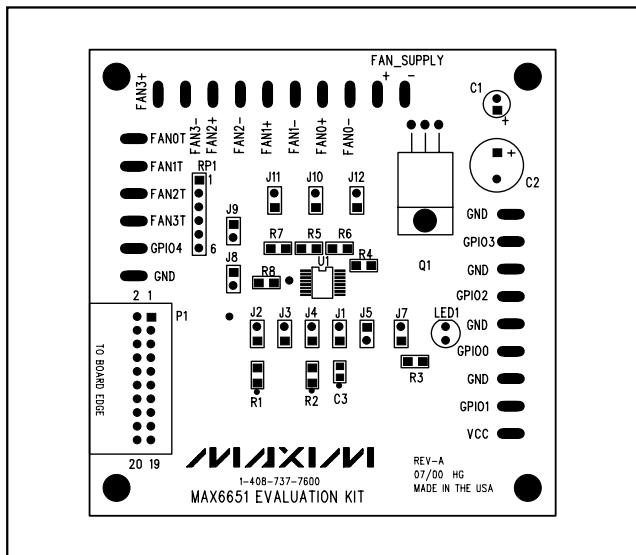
FAN_SUPPLY
+ -
FAN3+
FAN3-
FAN2+
FAN2-
FAN1+
FAN1-
FAN0+
FAN0-
C1
+
C2
+
FAN0T
FAN1T
FAN2T
FAN3T
GPIO4
GND
RP1
1
6
J11
J10
J12
J9
R7
R5
R6
R4
J8
R8
U1
Q1
GND
GPIO3
GND
GPIO2
GND
GPIO0
GND
GPIO1
VCC
2 1
P1
TO BOARD EDGE
J2
J3
J4
J1
J5
J7
LED1
R3
R1
R2
C3
20 19
MAXIM
1-408-737-7600
MAX6651 EVALUATION KIT
REV-A
07/00 HG
MADE IN THE USA